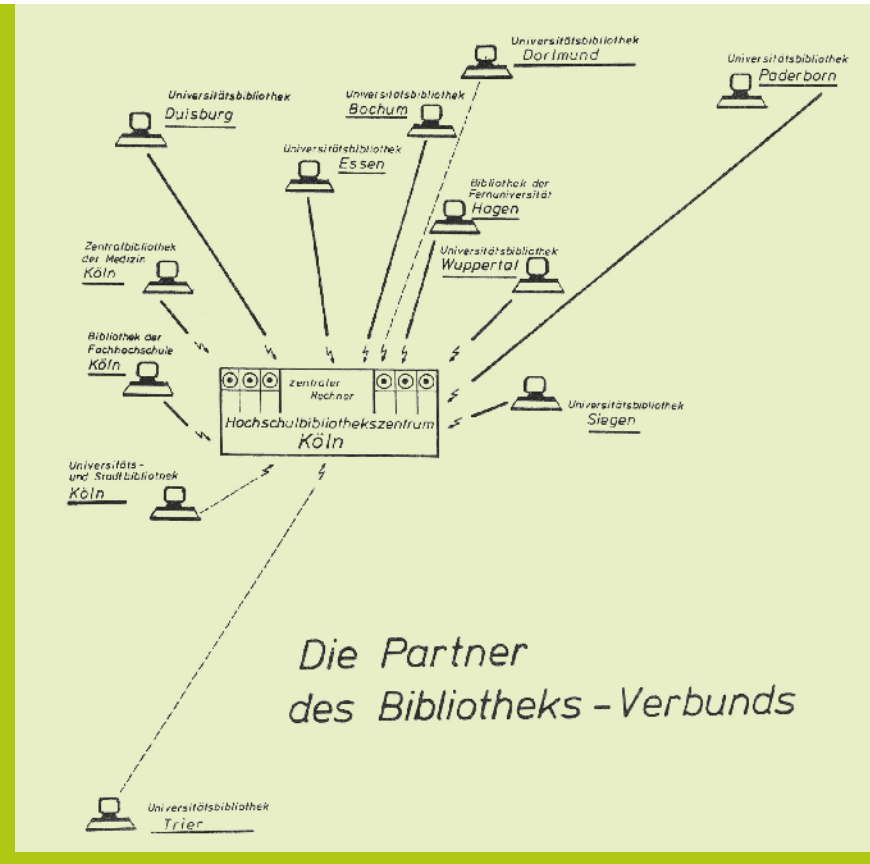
Universitätsbibliothek
Dortmund

Universitätsbibliothek
Paderborn

Universitätsbibliothek
Duisburg

Universitätsbibliothek
Bochum

Universitätsbibliothek
Essen

Bibliothek der
Fernuniversität
Hagen

Zentralbibliothek
der Medizin
Köln

Universitätsbibliothek
Wuppertal

Bibliothek der
Fachhochschule
Köln

zentraler
Rechner

Hochschulbibliothekszentrum
Köln

Universitätsbibliothek
Siegen

Universitäts-
und Stadtbibliothek
Köln

Die Partner
des Bibliotheks-Verbunds

Universitätsbibliothek
Trier